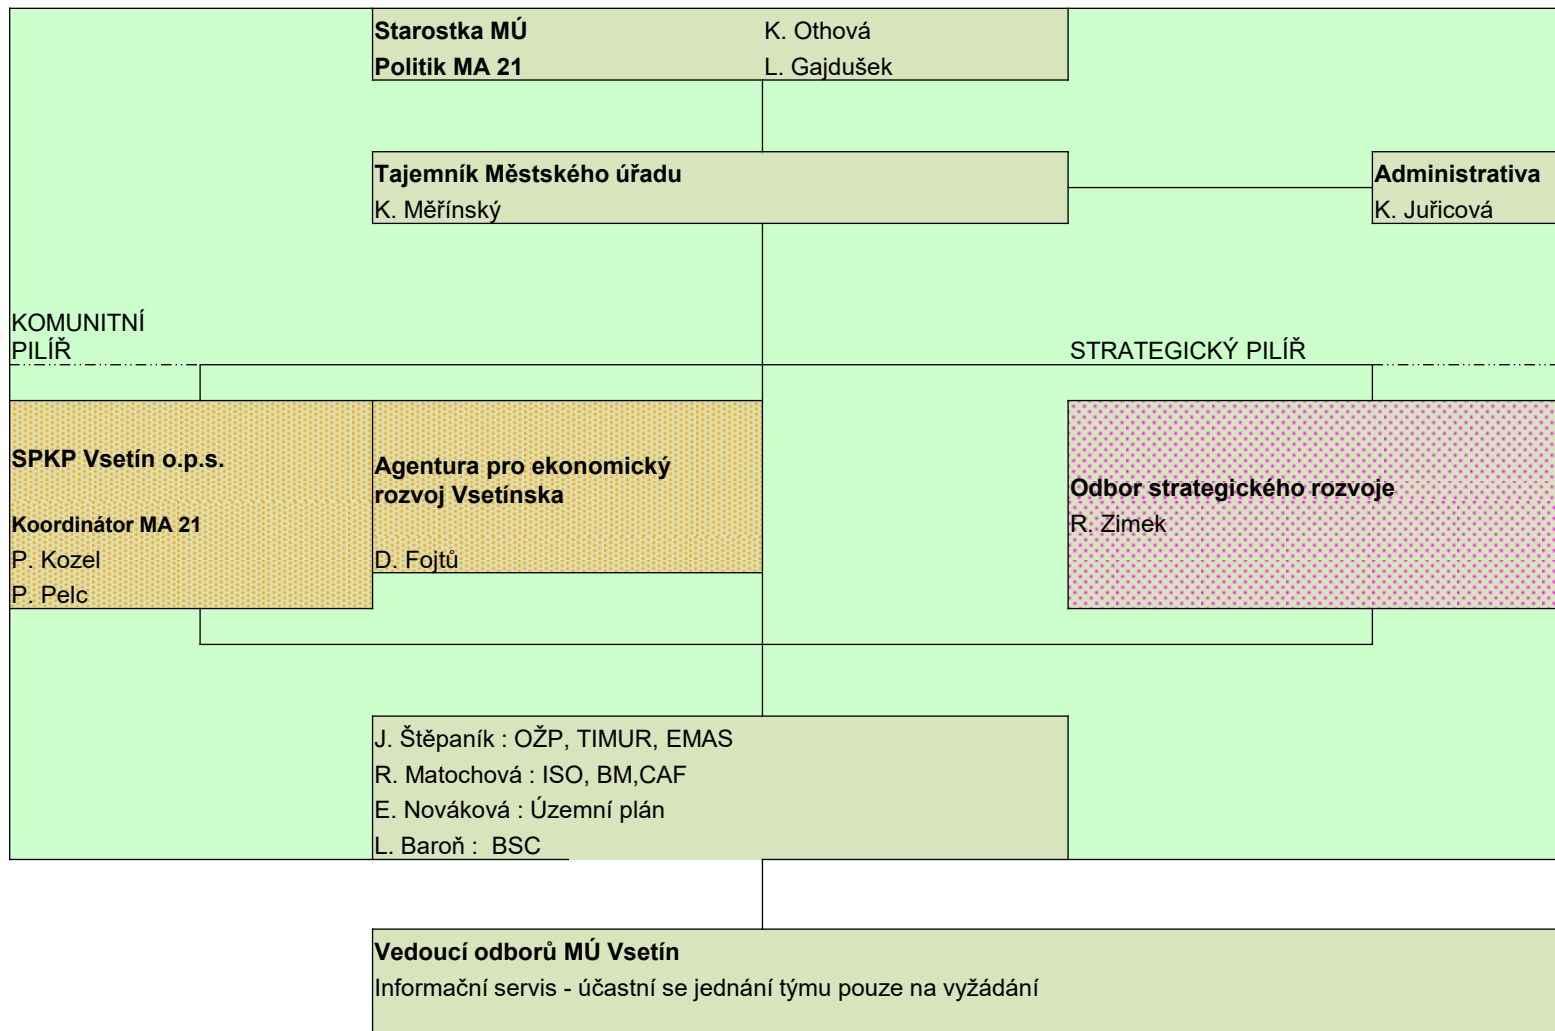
Starostka MÚ K. Othová
Politik MA 21 L. Gajdušek

Tajemník Městského úřadu
K. Měřínský

Administrativa
K. Juřicová

KOMUNITNÍ PILÍŘ

STRATEGICKÝ PILÍŘ

SPKP Vsetín o.p.s.

Koordinátor MA 21
P. Kozel
P. Pelc

Agentura pro ekonomický rozvoj Vsetínska

D. Fojtů

Odbor strategického rozvoje
R. Zimek

J. Štěpaník : OŽP, TIMUR, EMAS
R. Matochová : ISO, BM,CAF
E. Nováková : Územní plán
L. Baroň : BSC

Vedoucí odborů MÚ Vsetín
Informační servis - účastní se jednání týmu pouze na vyžádání